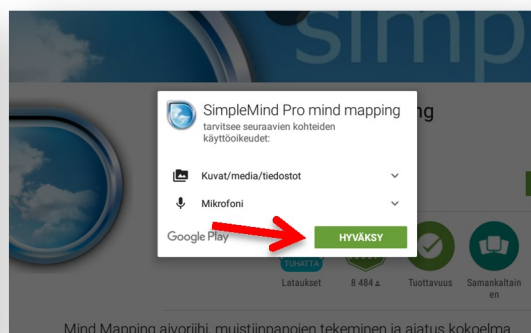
simpl

SimpleMind Pro mind mapping
tarvitsee seuraavien kohteiden käyttöoikeudet:

Kuvat/media/tiedostot

Mikrofoni

Google Play

HYVÄKSY

ng

TUHATTA
Lataukset

8 484

Tuottavuus

Samankaltaisen

Mind Mapping aivoriihi, muistiinpanojen tekeminen ja ajatus kokoelma